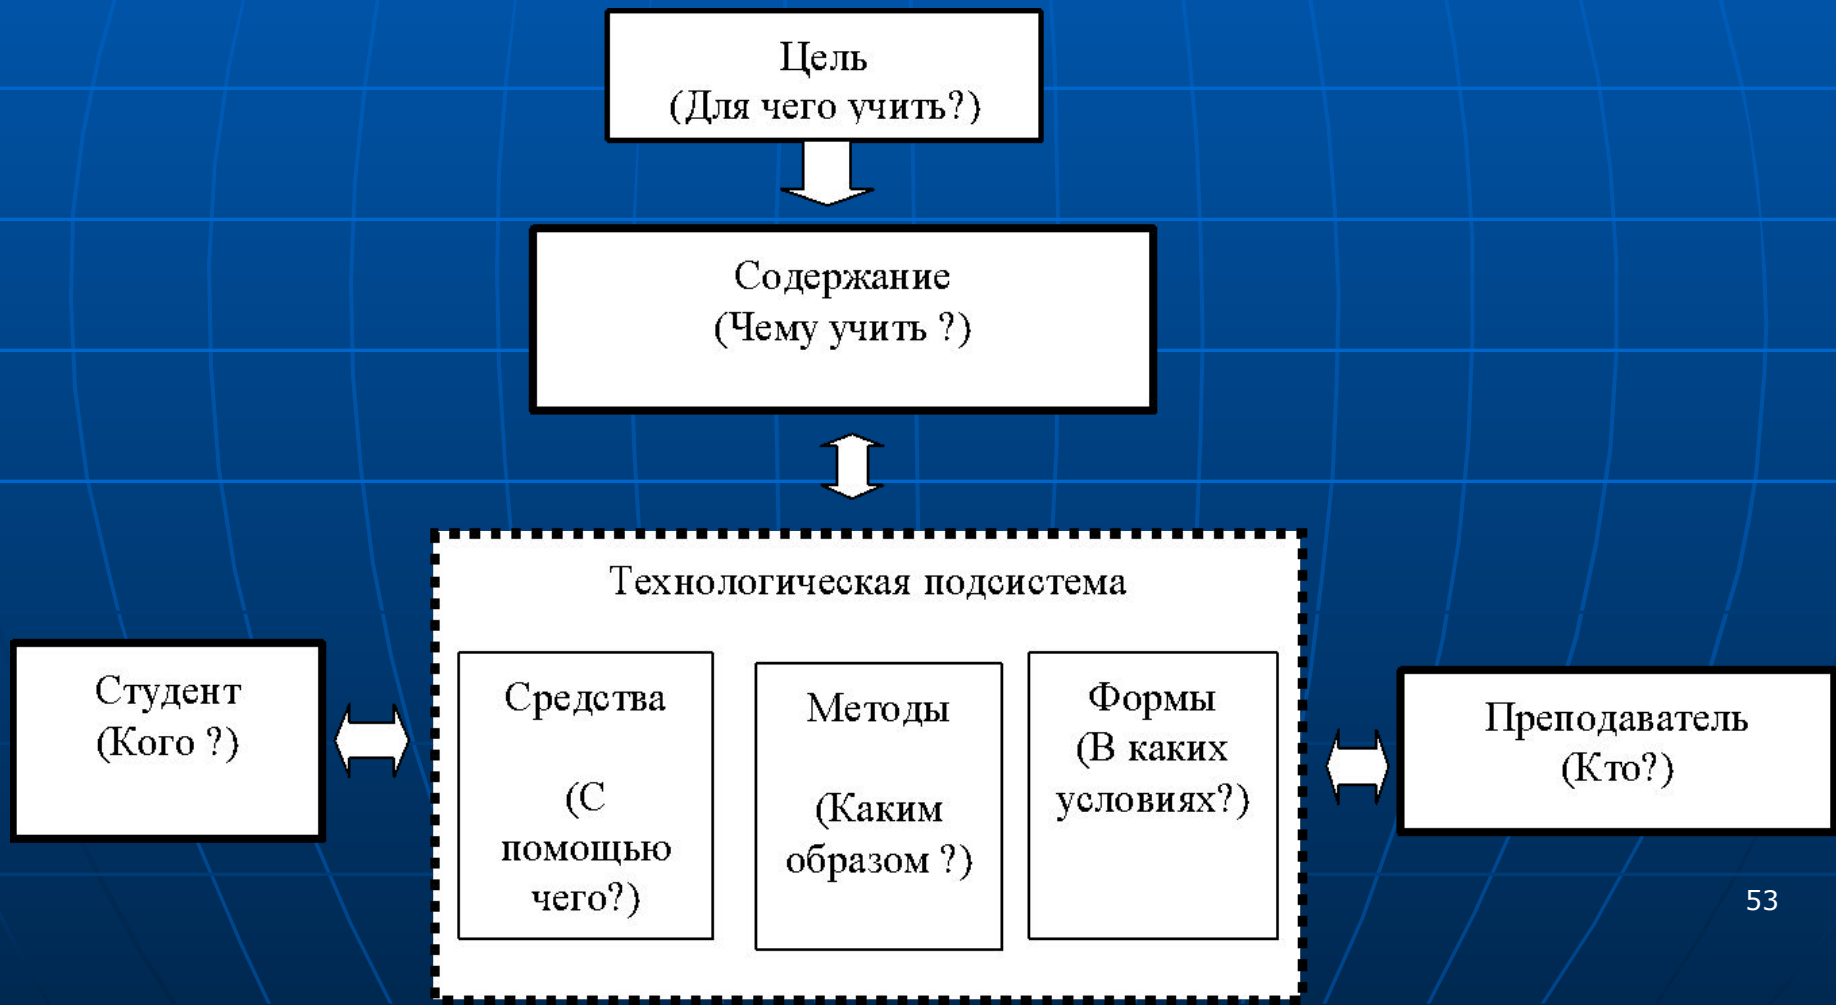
Цель
(Для чего учить?)

Содержание
(Чему учить ?)

Технологическая подсистема

Студент
(Кого ?)

Средства

(С помощью чего?)

Методы

(Каким образом ?)

Формы
(В каких условиях?)

Преподаватель
(Кто?)

53